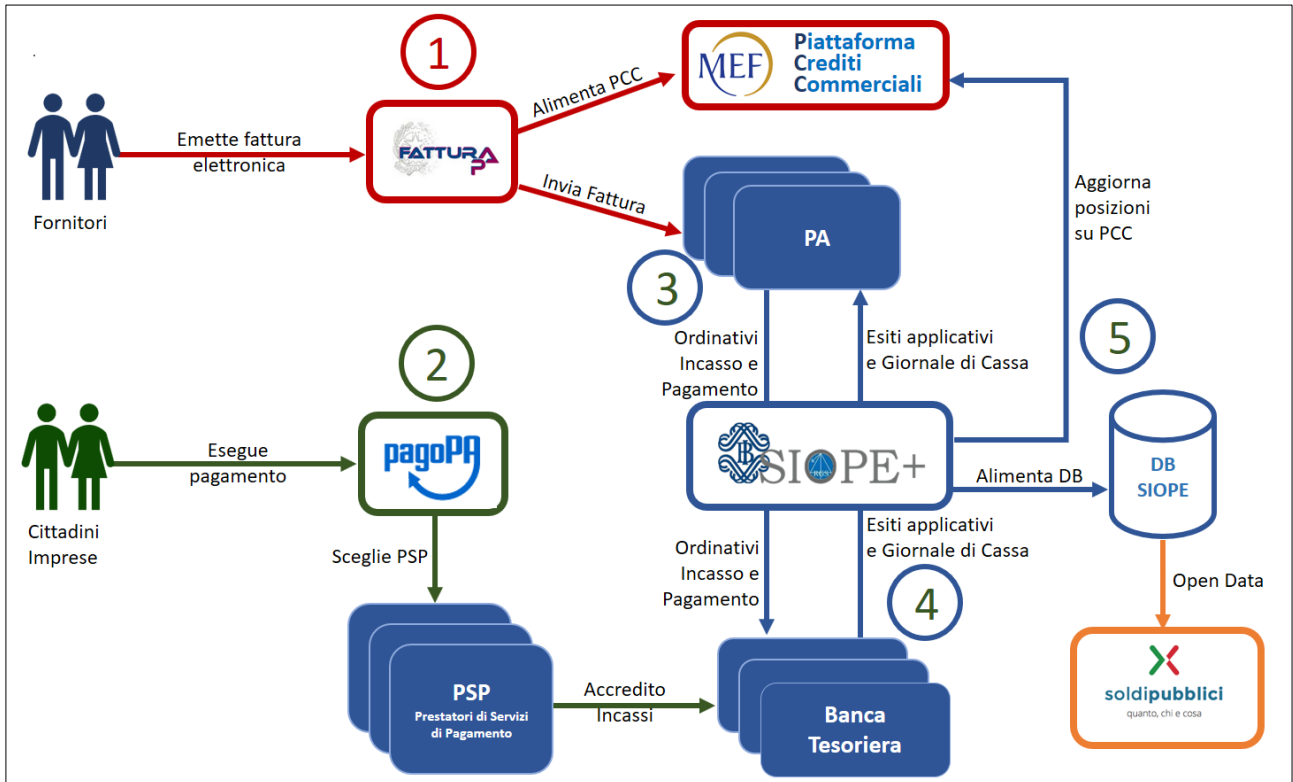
1

MEF Piattaforma Crediti Commerciali

Alimenta PCC

Emette fattura elettronica

FATTURA PA

Fornitori

Invia Fattura

PA

Aggiorna posizioni su PCC

3

Ordinativi Incasso e Pagamento

Esiti applicativi e Giornale di Cassa

5

2

Esegue pagamento

pagoPA

SIOPE+

Alimenta DB

DB SIOPE

Cittadini Imprese

Sceglie PSP

Ordinativi Incasso e Pagamento

Esiti applicativi e Giornale di Cassa

Open Data

4

PSP
Prestatori di Servizi di Pagamento

Accredito Incassi

Banca Tesoriera

soldipubblici
quanto, chi e cosa